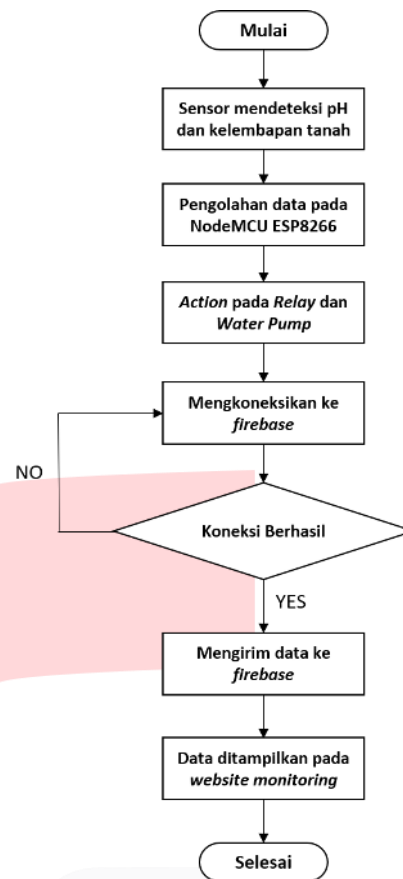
Mulai

Sensor mendeteksi pH dan kelembapan tanah

Pengolahan data pada NodeMCU ESP8266

*Action* pada *Relay* dan *Water Pump*

Mengkoneksikan ke *firebase*

NO

Koneksi Berhasil

YES

Mengirim data ke *firebase*

Data ditampilkan pada *website monitoring*

Selesai